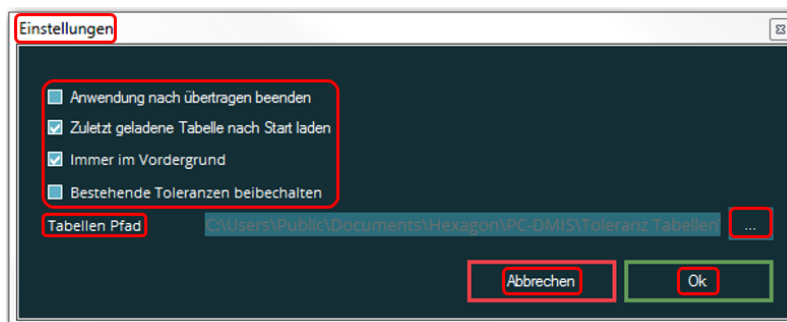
Einstellungen

Anwendung nach übertragen beenden
Zuletzt geladene Tabelle nach Start laden
Immer im Vordergrund
Bestehende Toleranzen beibehalten

Tabellen Pfad C:\Users\Public\Documents\Hexagon\PC-DMIS\Toleranz Tabellen ...

Abbrechen Ok